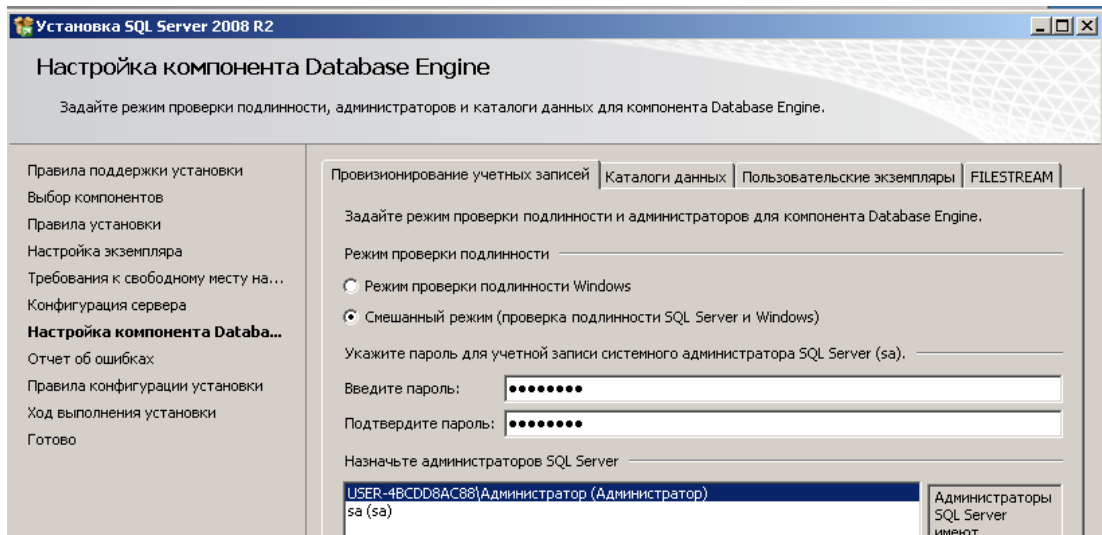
Установка SQL Server 2008 R2

Настройка компонента Database Engine

Задайте режим проверки подлинности, администраторов и каталоги данных для компонента Database Engine.

Правила поддержки установки
Выбор компонентов
Правила установки
Настройка экземпляра
Требования к свободному месту на...
Конфигурация сервера
Настройка компонента Databa...
Отчет об ошибках
Правила конфигурации установки
Ход выполнения установки
Готово

Провизионирование учетных записей | Каталоги данных | Пользовательские экземпляры | FILESTREAM

Задайте режим проверки подлинности и администраторов для компонента Database Engine.

Режим проверки подлинности

Режим проверки подлинности Windows

Смешанный режим (проверка подлинности SQL Server и Windows)

Укажите пароль для учетной записи системного администратора SQL Server (sa).

Введите пароль: ••••••••

Подтвердите пароль: ••••••••

Назначьте администраторов SQL Server

USER-4BCDD8AC88\Администратор (Администратор)
sa (sa)

Администраторы SQL Server имеют